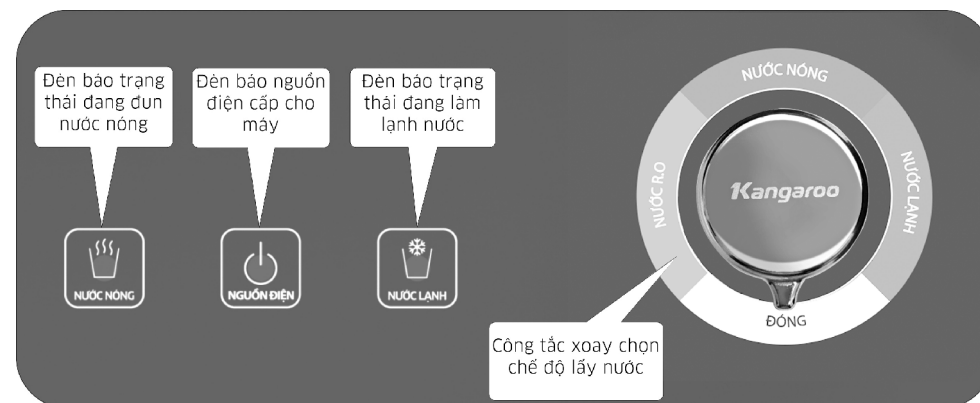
Đèn báo trạng thái đang đun nước nóng

Đèn báo nguồn điện cấp cho máy

Đèn báo trạng thái đang làm lạnh nước

NƯỚC NÓNG

NGUỒN ĐIỆN

NƯỚC LẠNH

NƯỚC NÓNG

NƯỚC R.O

NƯỚC LẠNH

Kangaroo

ĐÓNG

Công tắc xoay chọn chế độ lấy nước